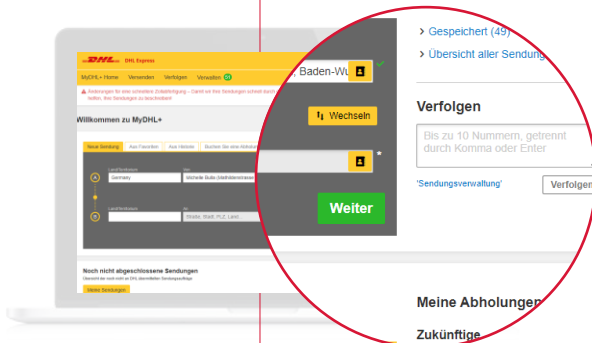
DHL DHL Express

MyDHL+ Home Versenden Verfolgen Verwalten

Änderungen für eine schnellere Zollabfertigung – damit wir Ihre Sendungen schnell durch den Zoll helfen, Ihre Sendungen zu beschleunigen

Willkommen zu MyDHL+

Neue Sendung Aus Favoriten Aus Historie Suchen Sie eine Abholung

Land/Territorium
Germany
Ort
Wichelle Buds (Walfriddenstrasse

Land/Territorium
An
Straße, Stadt, PLZ, Land...

Noch nicht abgeschlossene Sendungen
Übersicht der noch nicht an DHL übermittelten Sendungsaufträge

Meine Sendungen

Baden-Wu

Wechseln

Weiter

> Gespeichert (49)
> Übersicht aller Sendung

Verfolgen

Bis zu 10 Nummern, getrennt durch Komma oder Enter

'Sendungsverwaltung'

Verfolgen

Meine Abholungen

Zukünftige